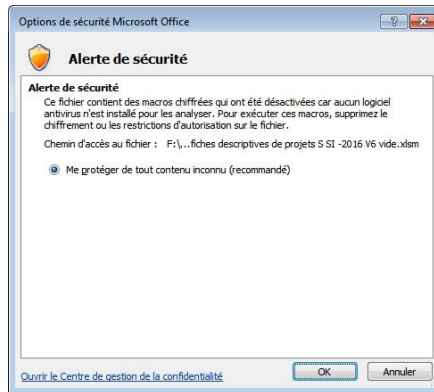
Options de sécurité Microsoft Office

Alerte de sécurité

Alerte de sécurité

Ce fichier contient des macros chiffrées qui ont été désactivées car aucun logiciel antivirus n'est installé pour les analyser. Pour exécuter ces macros, supprimez le chiffrement ou les restrictions d'autorisation sur le fichier.

Chemin d'accès au fichier : F:\...fiches descriptives de projets S SI -2016 V6 vide.xlsm

Me protéger de tout contenu inconnu (recommandé)

Ouvrir le Centre de gestion de la confidentialité

OK

Annuler